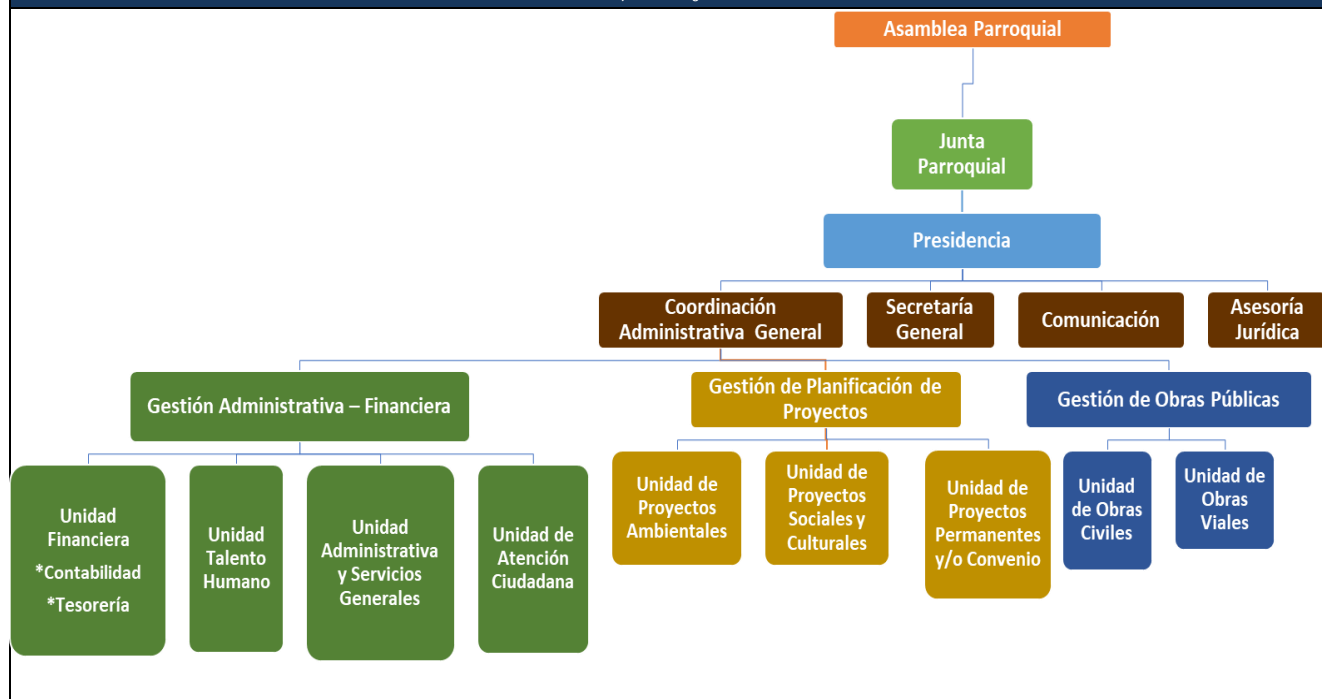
Asamblea Parroquial

Junta Parroquial

Presidencia

Coordinación Administrativa General

Secretaría General

Comunicación

Asesoría Jurídica

Gestión Administrativa – Financiera

Gestión de Planificación de Proyectos

Gestión de Obras Públicas

Unidad Financiera
*Contabilidad
*Tesorería

Unidad Talento Humano

Unidad Administrativa y Servicios Generales

Unidad de Atención Ciudadana

Unidad de Proyectos Ambientales

Unidad de Proyectos Sociales y Culturales

Unidad de Proyectos Permanentes y/o Convenio

Unidad de Obras Civiles

Unidad de Obras Viales